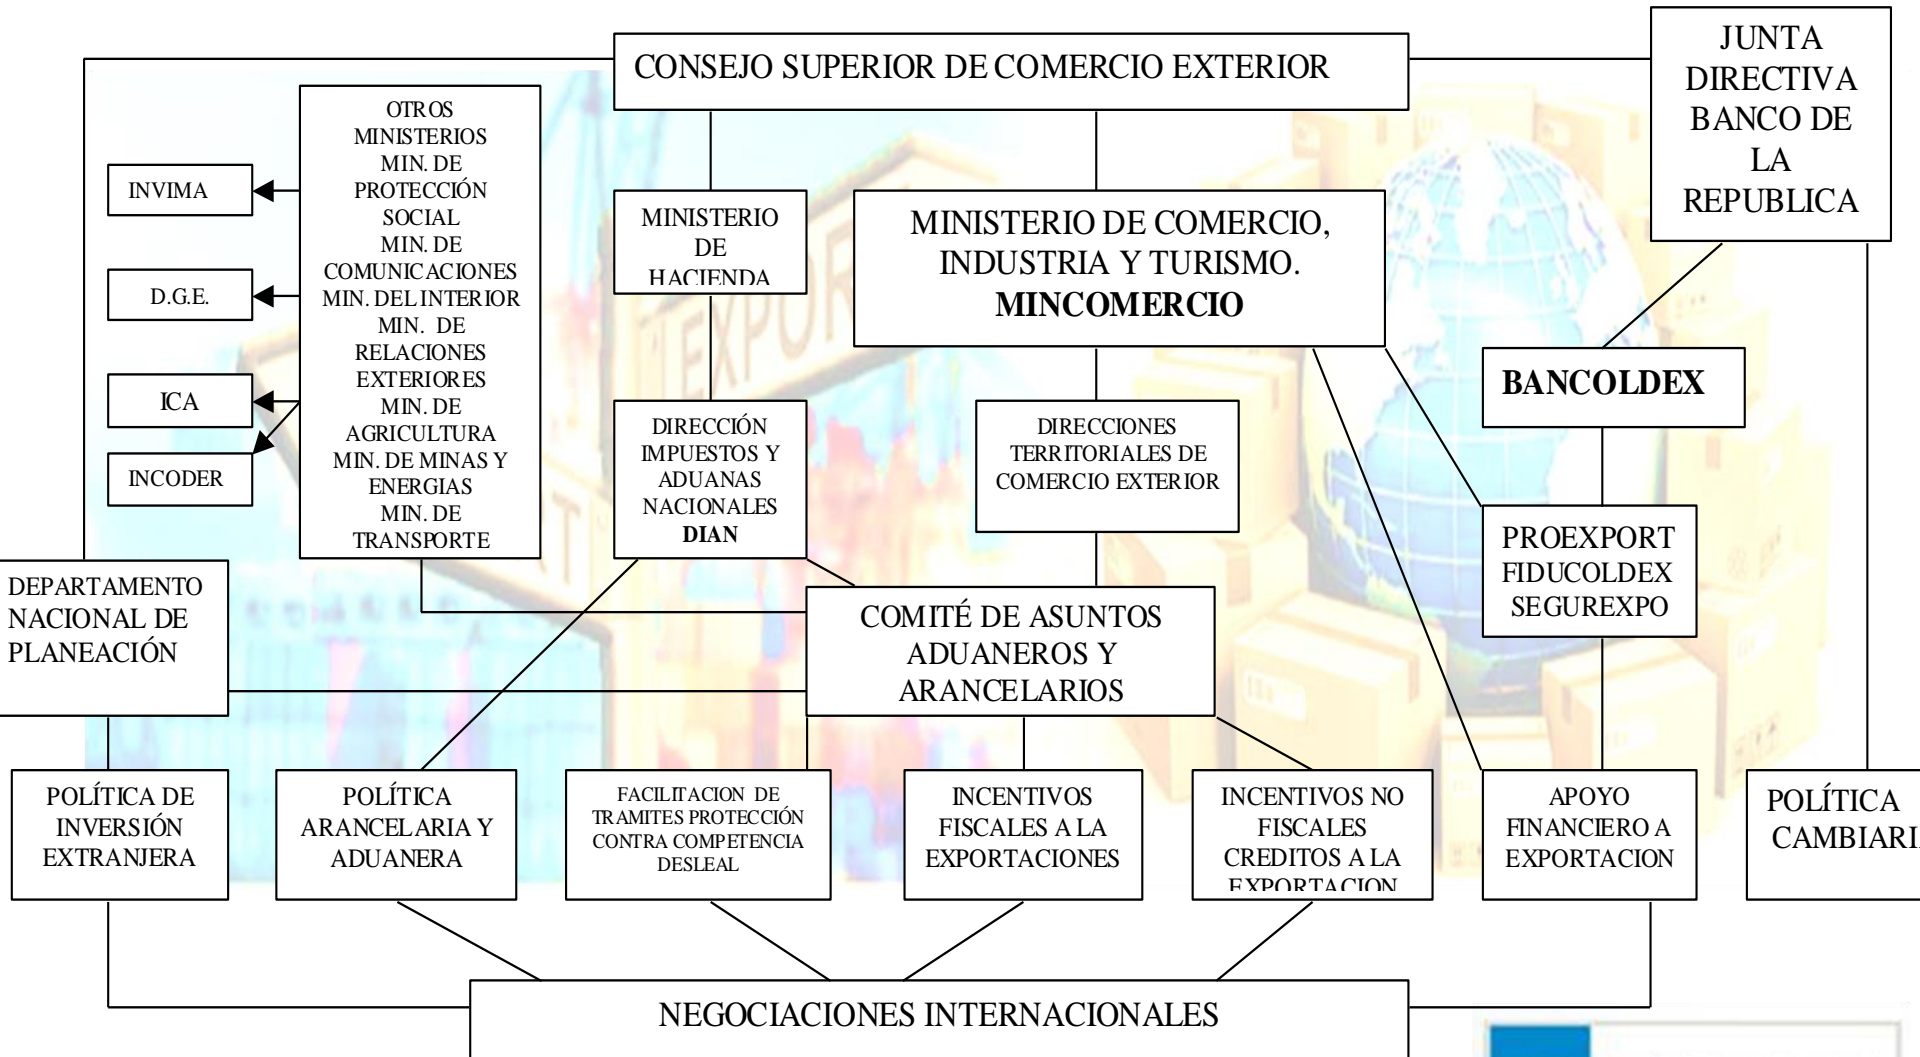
CONSEJO SUPERIOR DE COMERCIO EXTERIOR

JUNTA DIRECTIVA BANCO DE LA REPUBLICA

OTROS MINISTERIOS MIN. DE PROTECCIÓN SOCIAL MIN. DE COMUNICACIONES MIN. DEL INTERIOR MIN. DE RELACIONES EXTERIORES MIN. DE AGRICULTURA MIN. DE MINAS Y ENERGIAS MIN. DE TRANSPORTE

INVIMA

D.G.E.

ICA

INCODER

MINISTERIO DE HACIENDA

MINISTERIO DE COMERCIO, INDUSTRIA Y TURISMO. **MINCOMERCIO**

**BANCOLDEX**

DIRECCIÓN IMPUESTOS Y ADUANAS NACIONALES **DIAN**

DIRECCIONES TERRITORIALES DE COMERCIO EXTERIOR

PROEXPORT FIDUCOLDEX SEGUREXPO

DEPARTAMENTO NACIONAL DE PLANEACIÓN

COMITÉ DE ASUNTOS ADUANEROS Y ARANCELARIOS

POLÍTICA DE INVERSIÓN EXTRANJERA

POLÍTICA ARANCELARIA Y ADUANERA

FACILITACION DE TRAMITES PROTECCIÓN CONTRA COMPETENCIA DESLEAL

INCENTIVOS FISCALES A LA EXPORTACIONES

INCENTIVOS NO FISCALES CREDITOS A LA EXPORTACION

APOYO FINANCIERO A EXPORTACION

POLÍTICA CAMBIARI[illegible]

NEGOCIACIONES INTERNACIONALES